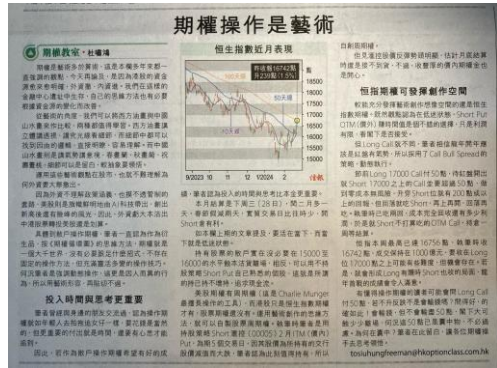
期權操作是藝術

期權教室・杜嘯鴻

恒生指數近月表現

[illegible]

投入時間與思考更重要

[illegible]

恒指期權可發揮創作空間

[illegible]

9/2023 10 11 12 1/2024 2

18500 18000 17500 17000 16500 16000 15500 15000

信報

tosiuhungfreeman@hkoptionclass.com.hk